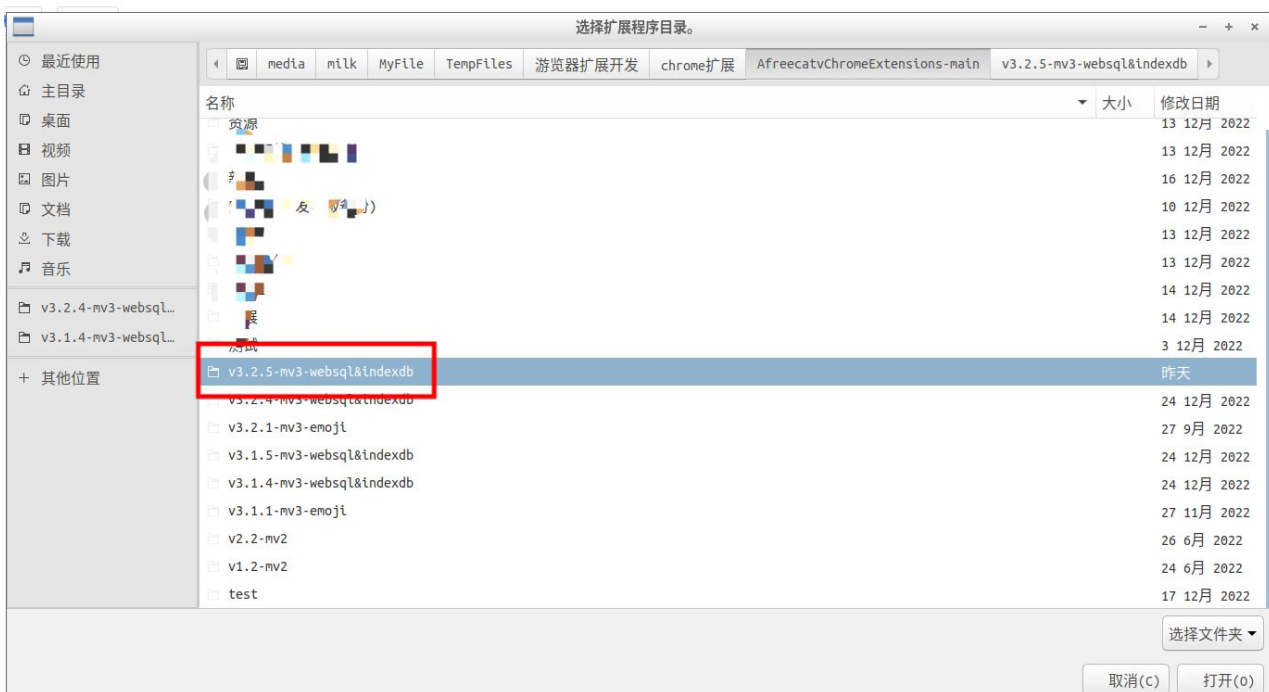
选择扩展程序目录。

– + ×

最近使用
主目录
桌面
视频
图片
文档
下载
音乐

v3.2.4-mv3-websql…
v3.1.4-mv3-websql…

+ 其他位置

media | milk | MyFile | TempFiles | 游览器扩展开发 | chrome扩展 | AfreecatvChromeExtensions-main | v3.2.5-mv3-websql&indexdb

| 名称 | 大小 | 修改日期 |
|---|---|---|
| 资源 | | 13 12月 2022 |
| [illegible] | | 13 12月 2022 |
| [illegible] | | 16 12月 2022 |
| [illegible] 友 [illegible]) | | 10 12月 2022 |
| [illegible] | | 13 12月 2022 |
| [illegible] | | 13 12月 2022 |
| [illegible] | | 14 12月 2022 |
| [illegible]展 | | 14 12月 2022 |
| 测试 | | 3 12月 2022 |
| v3.2.5-mv3-websql&indexdb | | 昨天 |
| v3.2.4-mv3-websql&indexdb | | 24 12月 2022 |
| v3.2.1-mv3-emoji | | 27 9月 2022 |
| v3.1.5-mv3-websql&indexdb | | 24 12月 2022 |
| v3.1.4-mv3-websql&indexdb | | 24 12月 2022 |
| v3.1.1-mv3-emoji | | 27 11月 2022 |
| v2.2-mv2 | | 26 6月 2022 |
| v1.2-mv2 | | 24 6月 2022 |
| test | | 17 12月 2022 |

选择文件夹 ▾

取消(C) 打开(O)